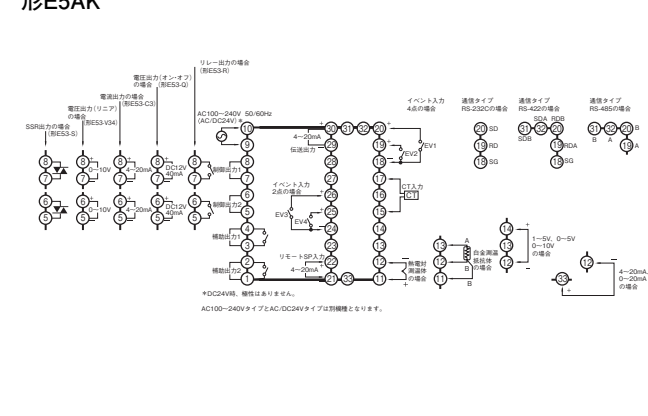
形E5AK

リレー出力の場合
(形E53-R)

電圧出力(オン・オフ)の場合
(形E53-Q)

電流出力の場合
(形E53-C3)

電圧出力(リニア)の場合
(形E53-V34)

SSR出力の場合
(形E53-S)

AC100~240V 50/60Hz
(AC/DC24V)＊

イベント入力
4点の場合

通信タイプ
RS-232Cの場合

通信タイプ
RS-422の場合

通信タイプ
RS-485の場合

8 7 6 5
0~10V
4~20mA
DC12V 40mA

制御出力1
制御出力2
補助出力1
補助出力2

10 9 8 7 6 5 4 3 2 1

4~20mA
伝送出力

イベント入力
2点の場合

EV3 EV4

リモートSP入力
4~20mA

30 31 32 20
29 28 27 26 25 24 23 22 21 33

20 19 18 17 16 15 14 13 12 11

EV1 EV2

CT入力
CT

熱電対
測温体
の場合

SD RD SG
SDA RDB SDB RDA SG
B A B A

白金測温抵抗体の場合
A B B

1~5V、0~5V
0~10V
の場合

4~20mA、0~20mA
の場合

＊DC24V時、極性はありません。

AC100~240VタイプとAC/DC24Vタイプは別機種となります。